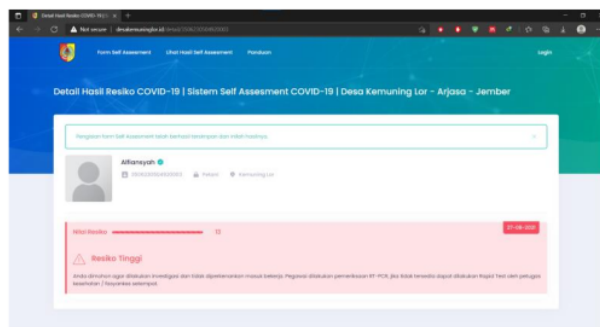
Detail Hasil Resiko COVID-19 | Si ×

Not secure | desakemuninglor.id/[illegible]

Form Self Assesment   Lihat Hasil Self Assesment   Panduan   Login

Detail Hasil Resiko COVID-19 | Sistem Self Assesment COVID-19 | Desa Kemuning Lor - Arjasa - Jember

Pengisian Form Self Assesment telah Berhasil Disimpan dan Inilah hasilnya. ×

Alfiansyah

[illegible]   Petani   Kemuning Lor

Nilai Resiko   13   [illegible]

Resiko Tinggi

Anda dimohon agar dilakukan investigasi dan tidak diperkenankan masuk bekerja. Pegawai dilakukan pemeriksaan RT-PCR, jika tidak tersedia dapat dilakukan Rapid Test oleh petugas kesehatan / fasyankes setempat.